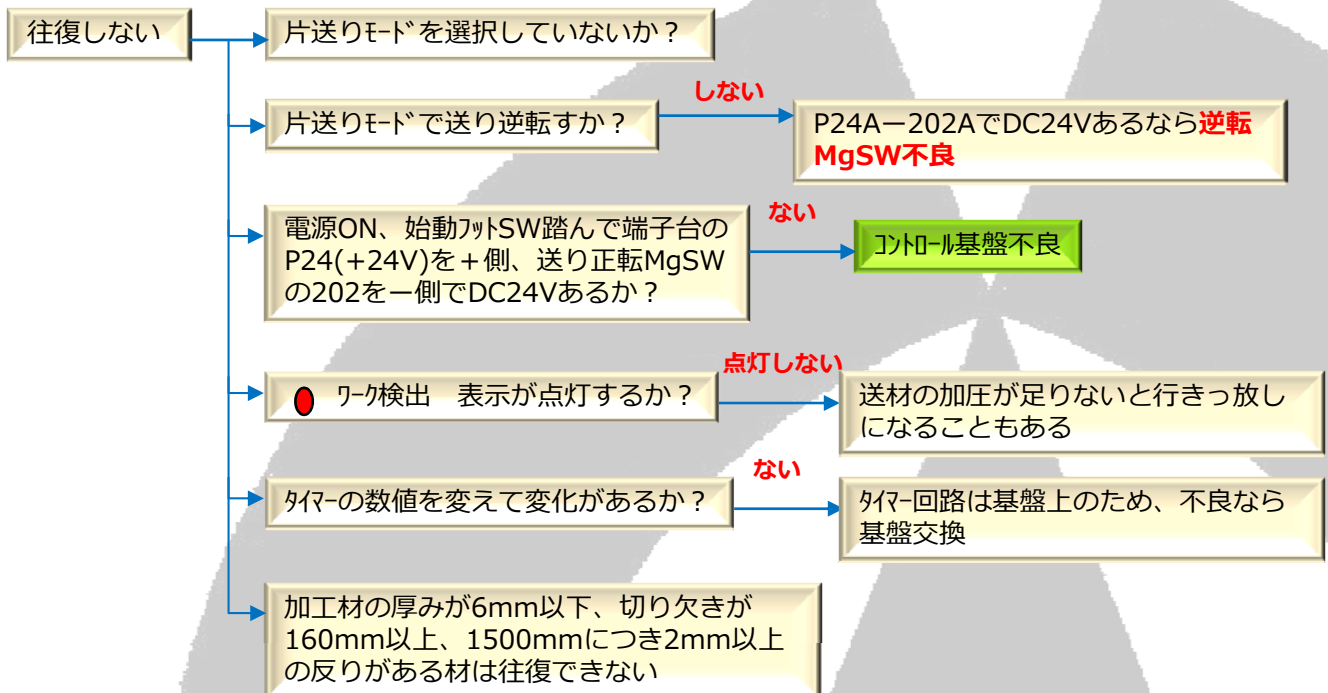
往復しない

片送りﾓｰﾄﾞを選択していないか？

片送りﾓｰﾄﾞで送り逆転すか？

しない

P24A－202AでDC24Vあるなら逆転MgSW不良

電源ON、始動ﾌｯﾄSW踏んで端子台のP24(+24V)を＋側、送り正転MgSWの202を一側でDC24Vあるか？

ない

ｺﾝﾄﾛｰﾙ基盤不良

ﾜｰｸ検出　表示が点灯するか？

点灯しない

送材の加圧が足りないと行きっ放しになることもある

ﾀｲﾏｰの数値を変えて変化があるか？

ない

ﾀｲﾏｰ回路は基盤上のため、不良なら基盤交換

加工材の厚みが6mm以下、切り欠きが160mm以上、1500mmにつき2mm以上の反りがある材は往復できない